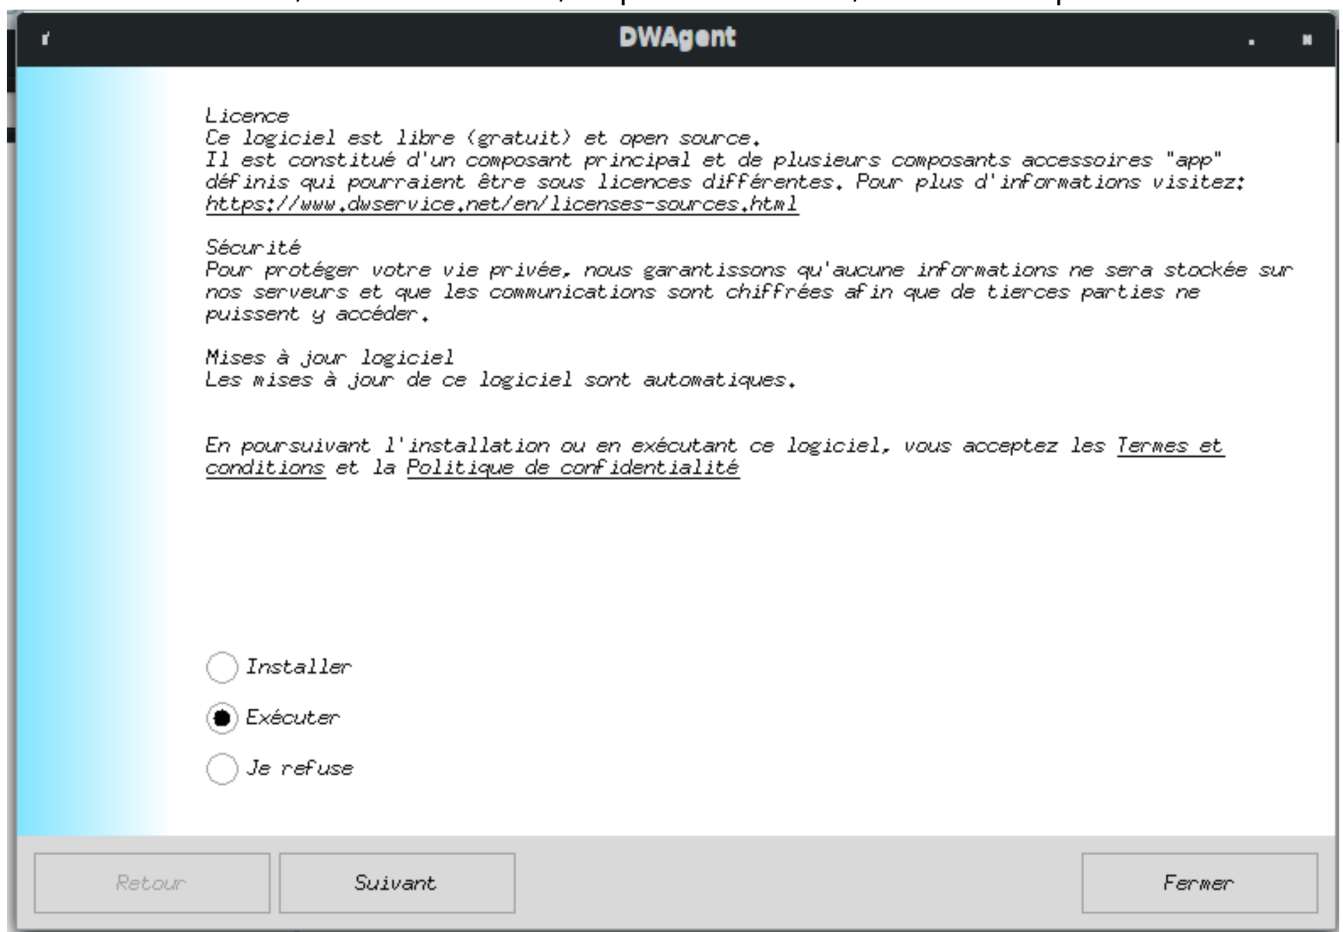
DWAgent

Licence
Ce logiciel est libre (gratuit) et open source.
Il est constitué d'un composant principal et de plusieurs composants accessoires "app" définis qui pourraient être sous licences différentes. Pour plus d'informations visitez:
https://www.dwservice.net/en/licenses-sources.html

Sécurité
Pour protéger votre vie privée, nous garantissons qu'aucune informations ne sera stockée sur nos serveurs et que les communications sont chiffrées afin que de tierces parties ne puissent y accéder.

Mises à jour logiciel
Les mises à jour de ce logiciel sont automatiques.

En poursuivant l'installation ou en exécutant ce logiciel, vous acceptez les Termes et conditions et la Politique de confidentialité

Installer

Exécuter

Je refuse

Retour

Suivant

Fermer